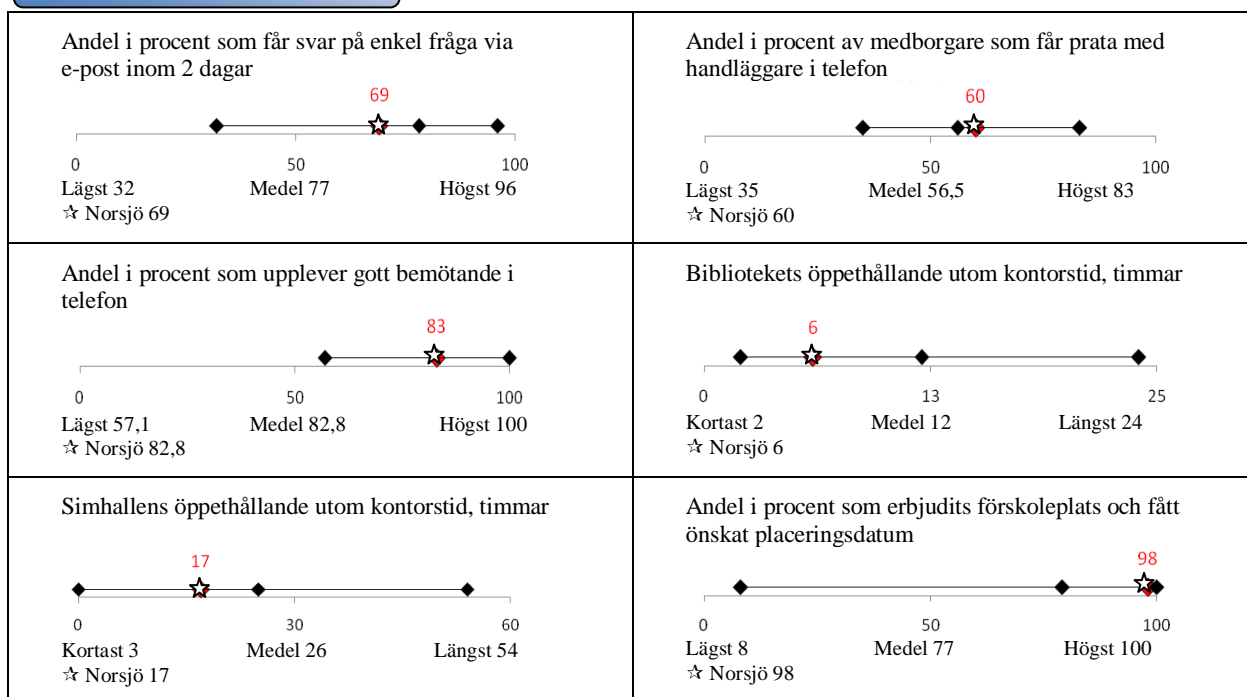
| | |
|---|---|
| Andel i procent som får svar på enkel fråga via e-post inom 2 dagar<br>69<br>0 50 100<br>Lägst 32 Medel 77 Högst 96<br>☆ Norsjö 69 | Andel i procent av medborgare som får prata med handläggare i telefon<br>60<br>0 50 100<br>Lägst 35 Medel 56,5 Högst 83<br>☆ Norsjö 60 |
| Andel i procent som upplever gott bemötande i telefon<br>83<br>0 50 100<br>Lägst 57,1 Medel 82,8 Högst 100<br>☆ Norsjö 82,8 | Bibliotekets öppethållande utom kontorstid, timmar<br>6<br>0 13 25<br>Kortast 2 Medel 12 Längst 24<br>☆ Norsjö 6 |
| Simhallens öppethållande utom kontorstid, timmar<br>17<br>0 30 60<br>Kortast 3 Medel 26 Längst 54<br>☆ Norsjö 17 | Andel i procent som erbjudits förskoleplats och fått önskat placeringsdatum<br>98<br>0 50 100<br>Lägst 8 Medel 77 Högst 100<br>☆ Norsjö 98 |